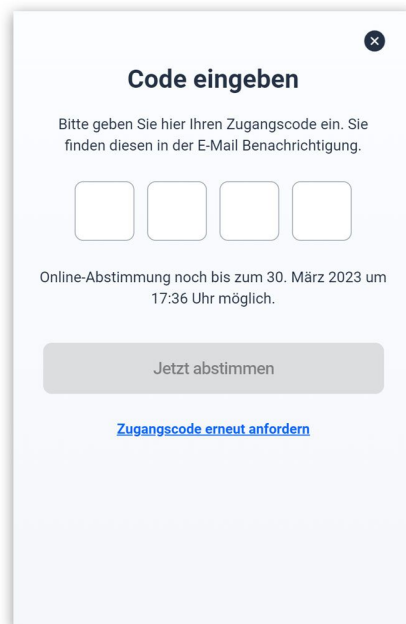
Code eingeben

Bitte geben Sie hier Ihren Zugangscode ein. Sie finden diesen in der E-Mail Benachrichtigung.

Online-Abstimmung noch bis zum 30. März 2023 um 17:36 Uhr möglich.

Jetzt abstimmen

Zugangscode erneut anfordern